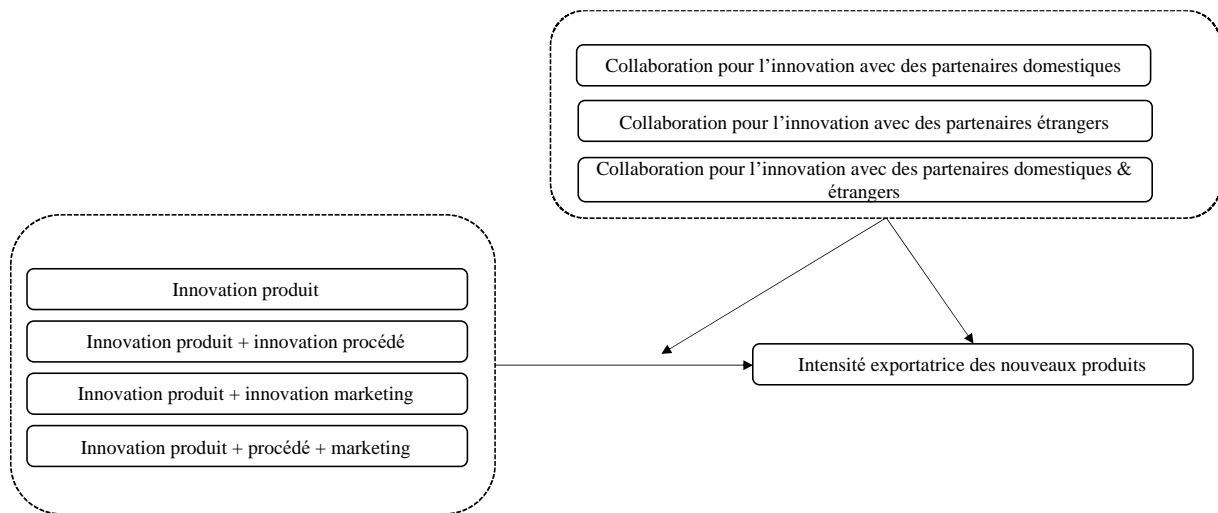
Collaboration pour l'innovation avec des partenaires domestiques

Collaboration pour l'innovation avec des partenaires étrangers

Collaboration pour l'innovation avec des partenaires domestiques & étrangers

Innovation produit

Innovation produit + innovation procédé

Innovation produit + innovation marketing

Innovation produit + procédé + marketing

Intensité exportatrice des nouveaux produits